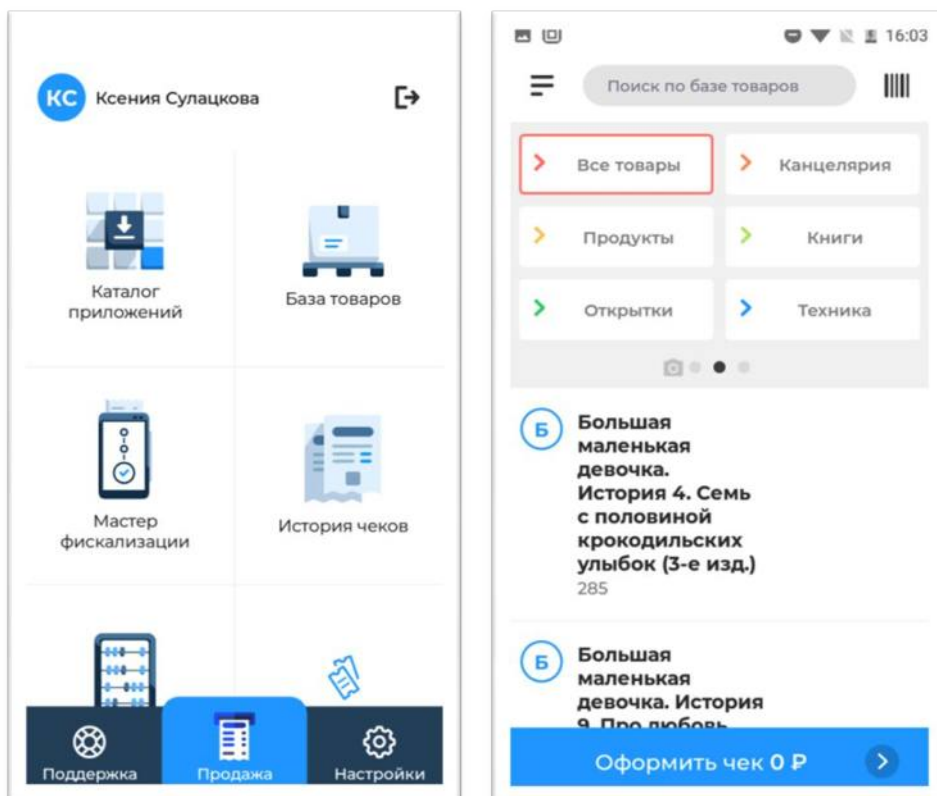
КС Ксения Сулацкова

Каталог приложений

База товаров

Мастер фискализации

История чеков

Поддержка

Продажа

Настройки

16:03

Поиск по базе товаров

Все товары

Канцелярия

Продукты

Книги

Открытки

Техника

Б Большая маленькая девочка. История 4. Семь с половиной крокодильских улыбок (3-е изд.)
285

Б Большая маленькая девочка. История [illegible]

Оформить чек 0 ₽